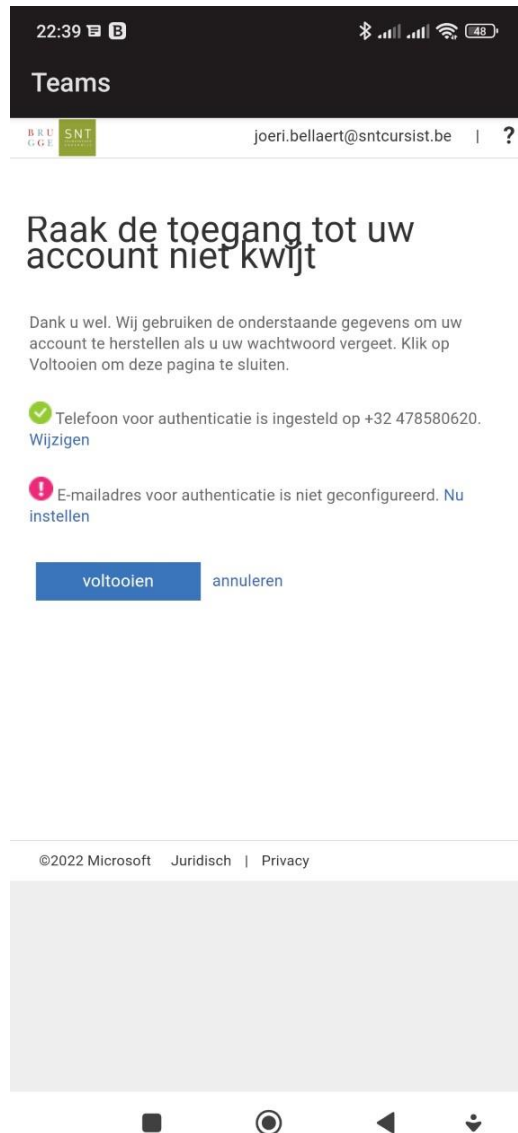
22:39 B 48

Teams

BRU GGE SNT joeri.bellaert@sntcursist.be | ?

Raak de toegang tot uw account niet kwijt

Dank u wel. Wij gebruiken de onderstaande gegevens om uw account te herstellen als u uw wachtwoord vergeet. Klik op Voltooien om deze pagina te sluiten.

Telefoon voor authenticatie is ingesteld op +32 478580620. Wijzigen

E-mailadres voor authenticatie is niet geconfigureerd. Nu instellen

voltooien annuleren

©2022 Microsoft Juridisch | Privacy